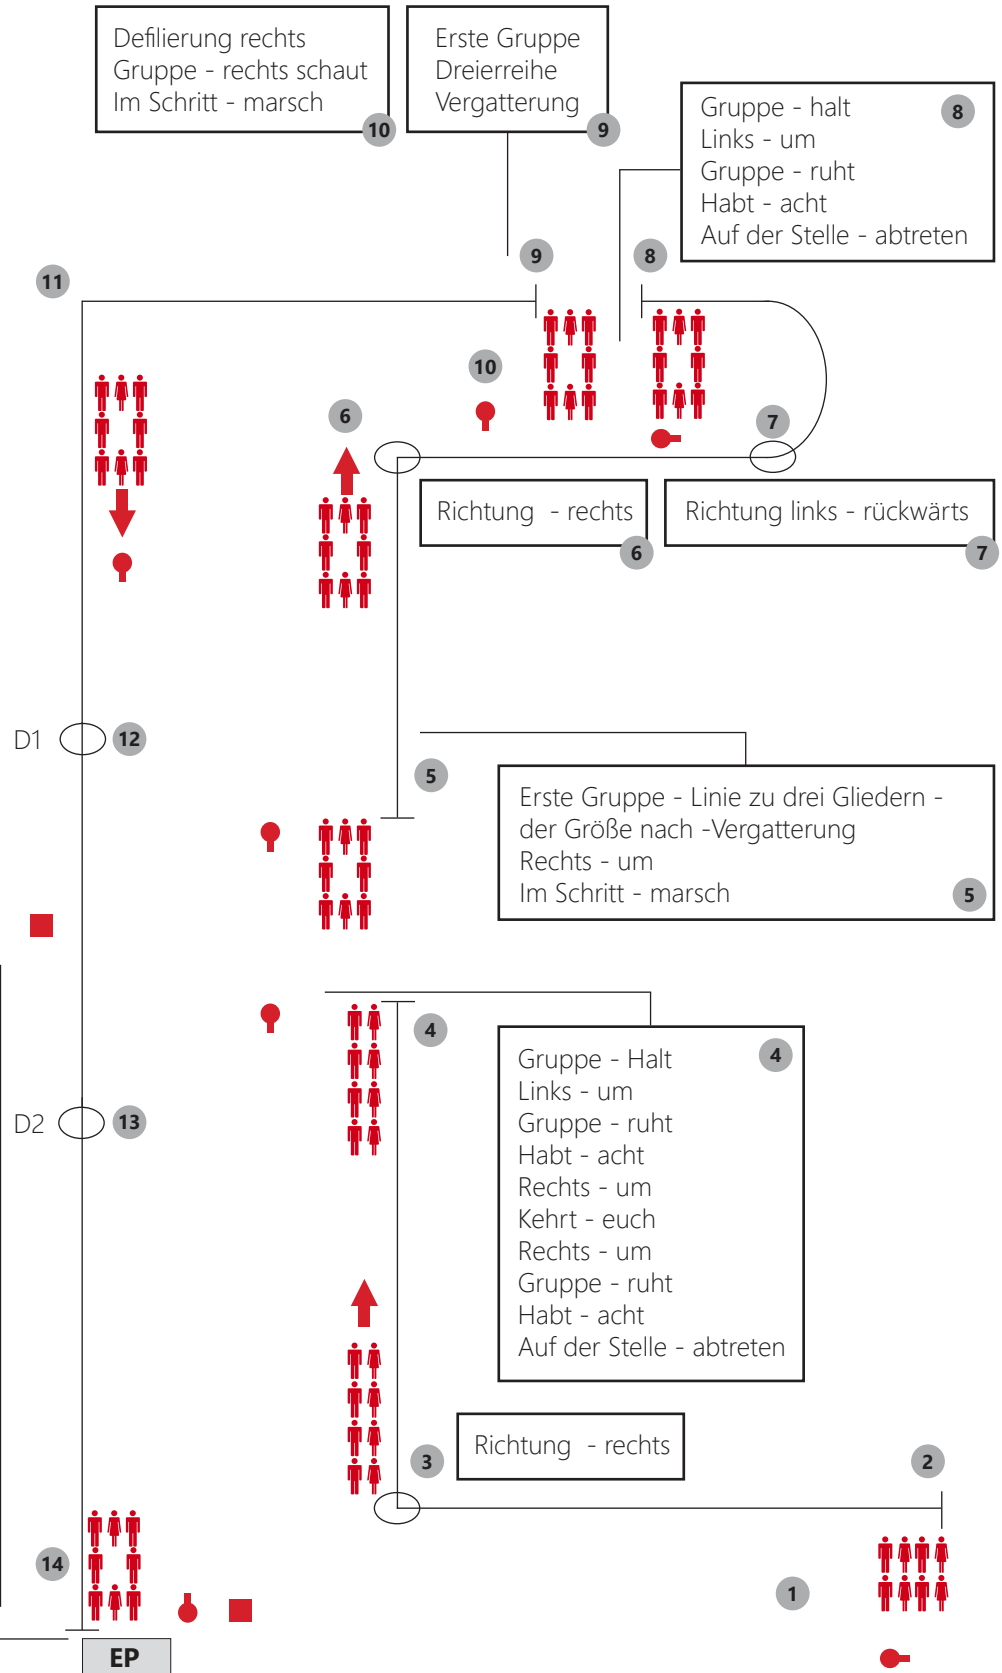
Defilierung rechts
Gruppe - rechts schaut
Im Schritt - marsch
10

Erste Gruppe
Dreierreihe
Vergatterung
9

Gruppe - halt
Links - um
Gruppe - ruht
Habt - acht
Auf der Stelle - abtreten
8

11

9

8

10

6

7

Richtung - rechts
6

Richtung links - rückwärts
7

D1
12

5

Erste Gruppe - Linie zu drei Gliedern - der Größe nach -Vergatterung
Rechts - um
Im Schritt - marsch
5

4

Gruppe - Halt
Links - um
Gruppe - ruht
Habt - acht
Rechts - um
Kehrt - euch
Rechts - um
Gruppe - ruht
Habt - acht
Auf der Stelle - abtreten
4

D2
13

Richtung - rechts

3

2

14

1

EP